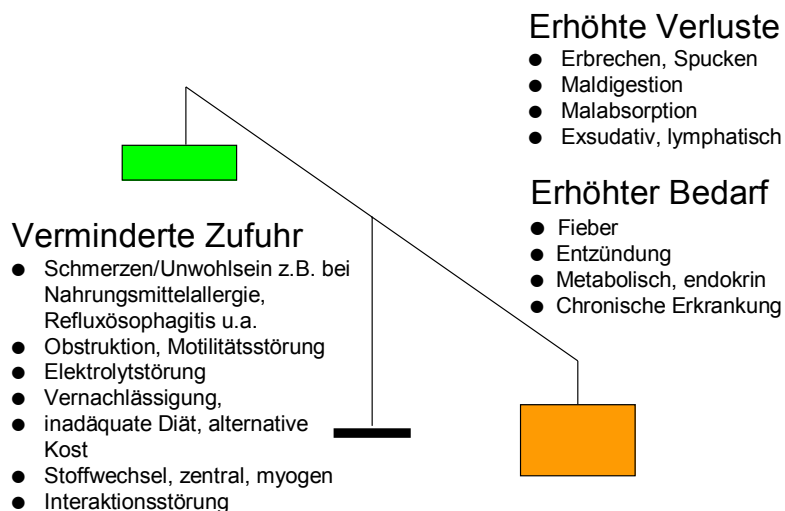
Erhöhte Verluste
- Erbrechen, Spucken
- Maldigestion
- Malabsorption
- Exsudativ, lymphatisch

Erhöhter Bedarf
- Fieber
- Entzündung
- Metabolisch, endokrin
- Chronische Erkrankung

Verminderte Zufuhr
- Schmerzen/Unwohlsein z.B. bei Nahrungsmittelallergie, Refluxösophagitis u.a.
- Obstruktion, Motilitätsstörung
- Elektrolytstörung
- Vernachlässigung,
- inadäquate Diät, alternative Kost
- Stoffwechsel, zentral, myogen
- Interaktionsstörung